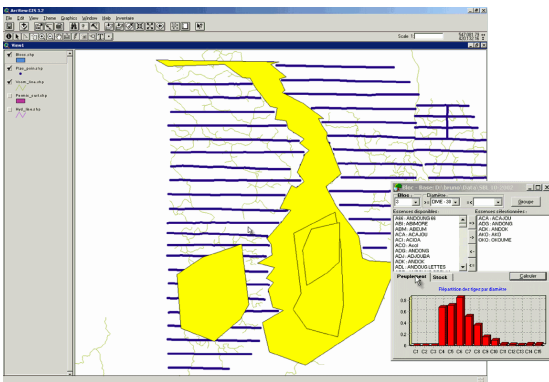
ArcView GIS 3.2
File Edit View Theme Graphics Window Help Inventaire
Scale 1:
View1
Bloc.shp
Plac_pnts.shp
Visee_line.shp
Parcelle_pol.shp
Rnd_lines.shp
Bloc - Bloc: 10 - Surface (Ha): 666 - 10 (50%)
Bloc
Diamètre
0
>=
DME - 30
<
Grouper
Essences disponibles :
AAK - ANDOUNG BI
ABM - ABIAMORE
ABM - ABIJUM
ACA - ACAJOU
ACI - ACIDA
ACO - Acci
ADG - ANDONG
ADJ - ADJOUBA
AOK - ANDOK
AOL - ANDOUNG LETTES
Essences sélectionnées :
ACA - ACAJOU
ADG - ANDONG
AOK - ANDOK
AKO - AKO
OKO - OKOUME
Peuplement
Stock
Calculer
Répartition des tiges par diamètre
0.8
0.6
0.4
0.2
0
C1 C2 C3 C4 C5 C6 C7 C8 C9 C10 C11 C12 C13 C14 C15